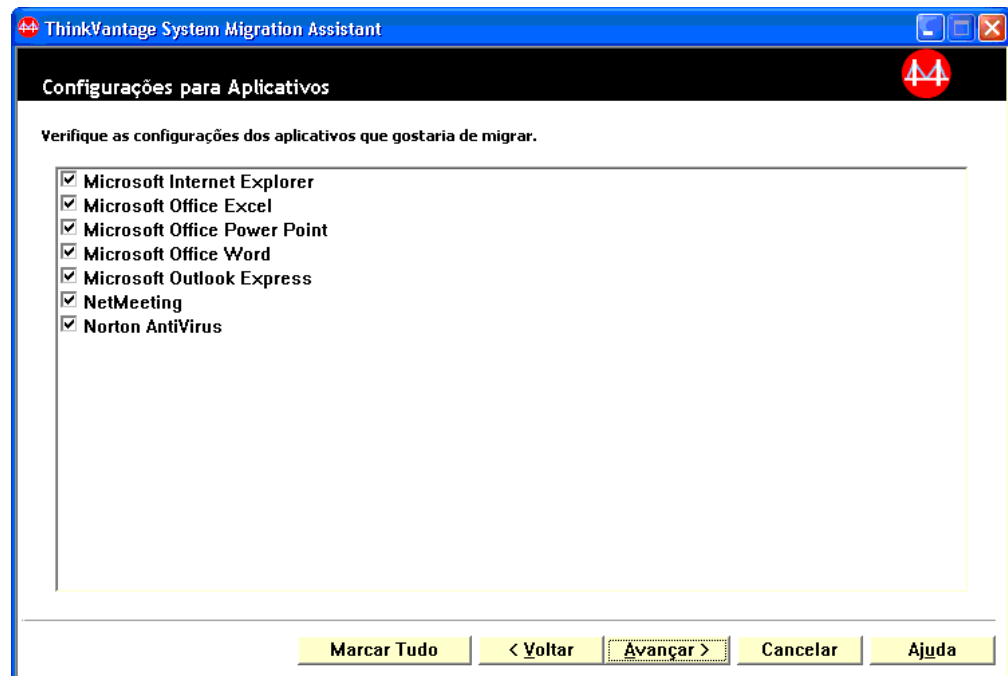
ThinkVantage System Migration Assistant

Configurações para Aplicativos

Verifique as configurações dos aplicativos que gostaria de migrar.

☑ Microsoft Internet Explorer
☑ Microsoft Office Excel
☑ Microsoft Office Power Point
☑ Microsoft Office Word
☑ Microsoft Outlook Express
☑ NetMeeting
☑ Norton AntiVirus

Marcar Tudo | < Voltar | Avançar > | Cancelar | Ajuda